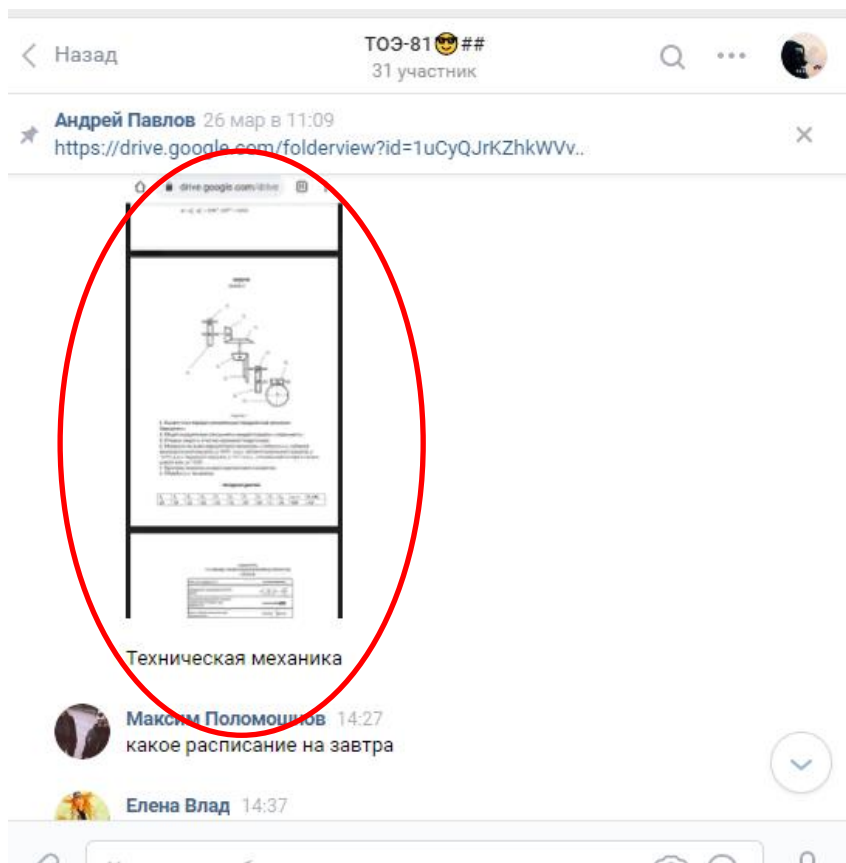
Назад

ТОЭ-81😎##
31 участник

Андрей Павлов 26 мар в 11:09
https://drive.google.com/folderview?id=1uCyQJrKZhkWVv..

drive.google.com/drive

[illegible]

Техническая механика

Максим Поломошнов 14:27
какое расписание на завтра

Елена Влад 14:37